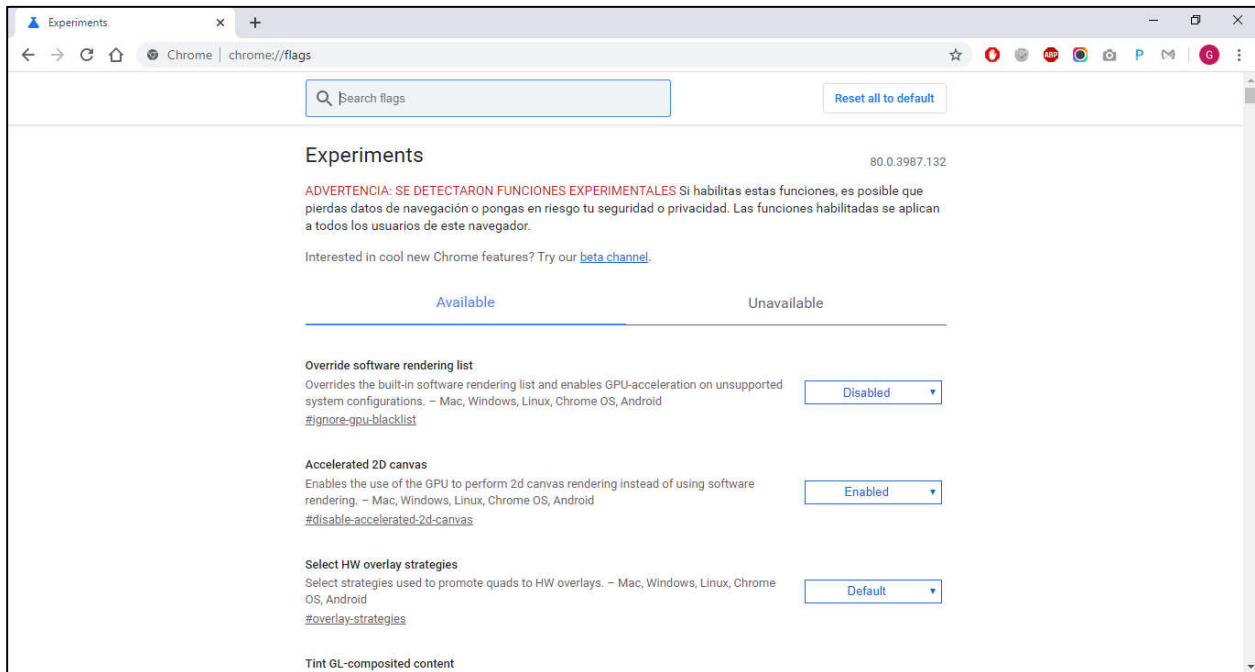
Experiments ×  +

Chrome | chrome://flags

ABP P G

Search flags

Reset all to default

Experiments

80.0.3987.132

ADVERTENCIA: SE DETECTARON FUNCIONES EXPERIMENTALES Si habilitas estas funciones, es posible que pierdas datos de navegación o pongas en riesgo tu seguridad o privacidad. Las funciones habilitadas se aplican a todos los usuarios de este navegador.

Interested in cool new Chrome features? Try our beta channel.

Available

Unavailable

Override software rendering list
Overrides the built-in software rendering list and enables GPU-acceleration on unsupported system configurations. – Mac, Windows, Linux, Chrome OS, Android
#ignore-gpu-blacklist

Disabled

Accelerated 2D canvas
Enables the use of the GPU to perform 2d canvas rendering instead of using software rendering. – Mac, Windows, Linux, Chrome OS, Android
#disable-accelerated-2d-canvas

Enabled

Select HW overlay strategies
Select strategies used to promote quads to HW overlays. – Mac, Windows, Linux, Chrome OS, Android
#overlay-strategies

Default

Tint GL-composited content